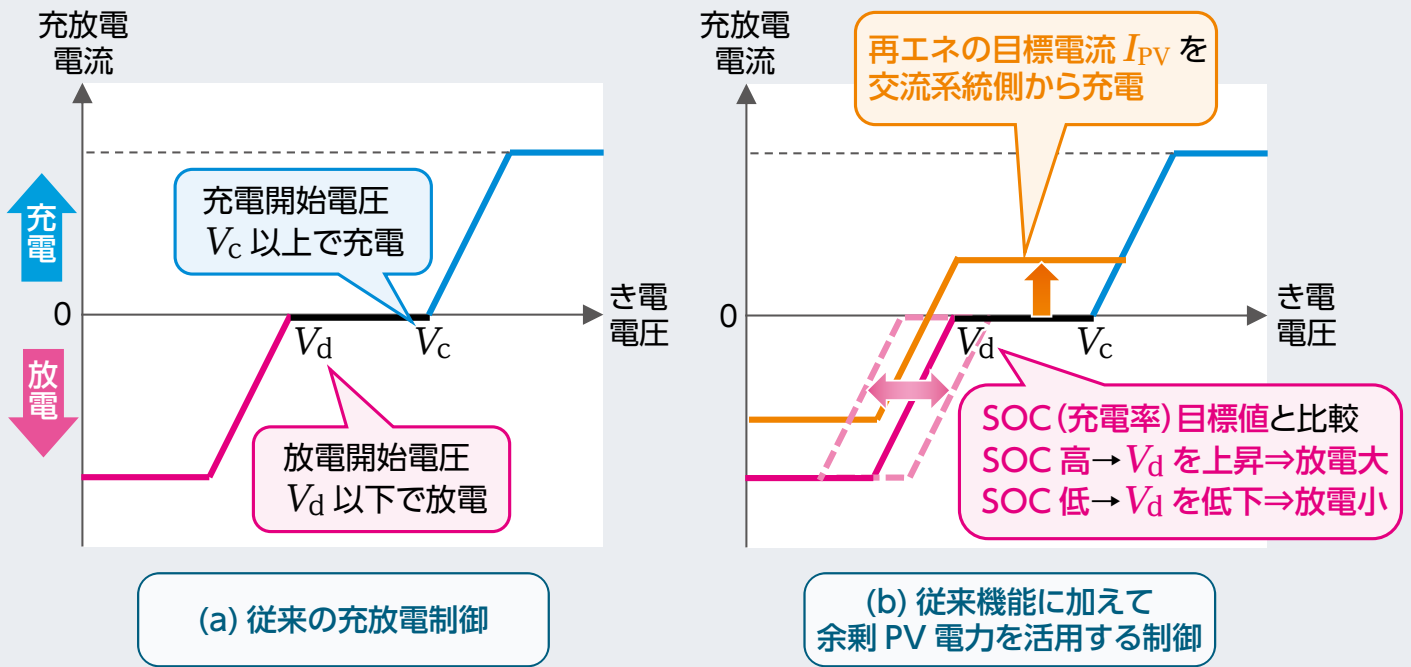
充放電
電流

充電

放電

0

充電開始電圧
$V_{\mathrm{c}}$ 以上で充電

き電
電圧

$V_{\mathrm{d}}$

$V_{\mathrm{c}}$

放電開始電圧
$V_{\mathrm{d}}$ 以下で放電

(a) 従来の充放電制御

充放電
電流

再エネの目標電流 $I_{\mathrm{PV}}$ を
交流系統側から充電

0

き電
電圧

$V_{\mathrm{d}}$

$V_{\mathrm{c}}$

SOC (充電率) 目標値と比較
SOC 高→$V_{\mathrm{d}}$ を上昇⇒放電大
SOC 低→$V_{\mathrm{d}}$ を低下⇒放電小

(b) 従来機能に加えて
余剰 PV 電力を活用する制御